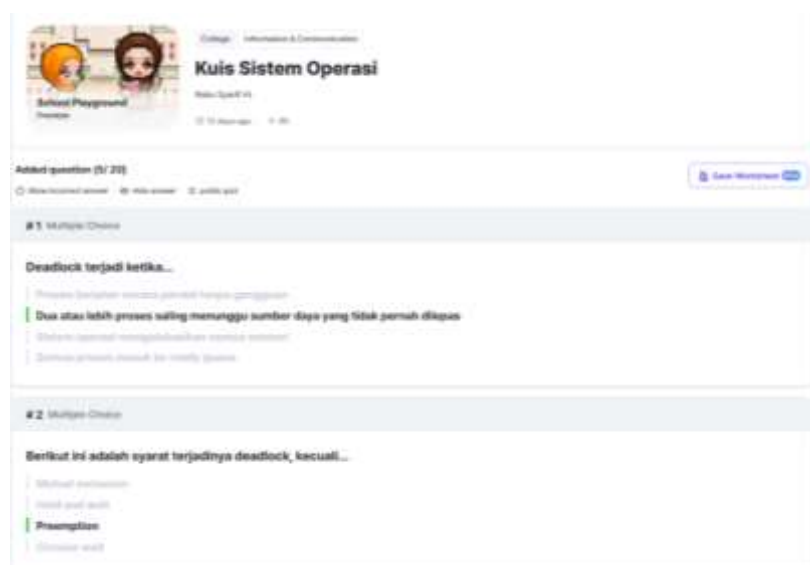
School Playground
Preview

College Information & Communication

Kuis Sistem Operasi

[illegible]

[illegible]

Added question (5/ 20)

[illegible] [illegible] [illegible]

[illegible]

#1 Multiple Choice

Deadlock terjadi ketika...

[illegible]

Dua atau lebih proses saling menunggu sumber daya yang tidak pernah dilepas

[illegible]

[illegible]

#2 Multiple Choice

Berikut ini adalah syarat terjadinya deadlock, kecuali...

Mutual exclusion

Hold and wait

Preemption

Circular wait